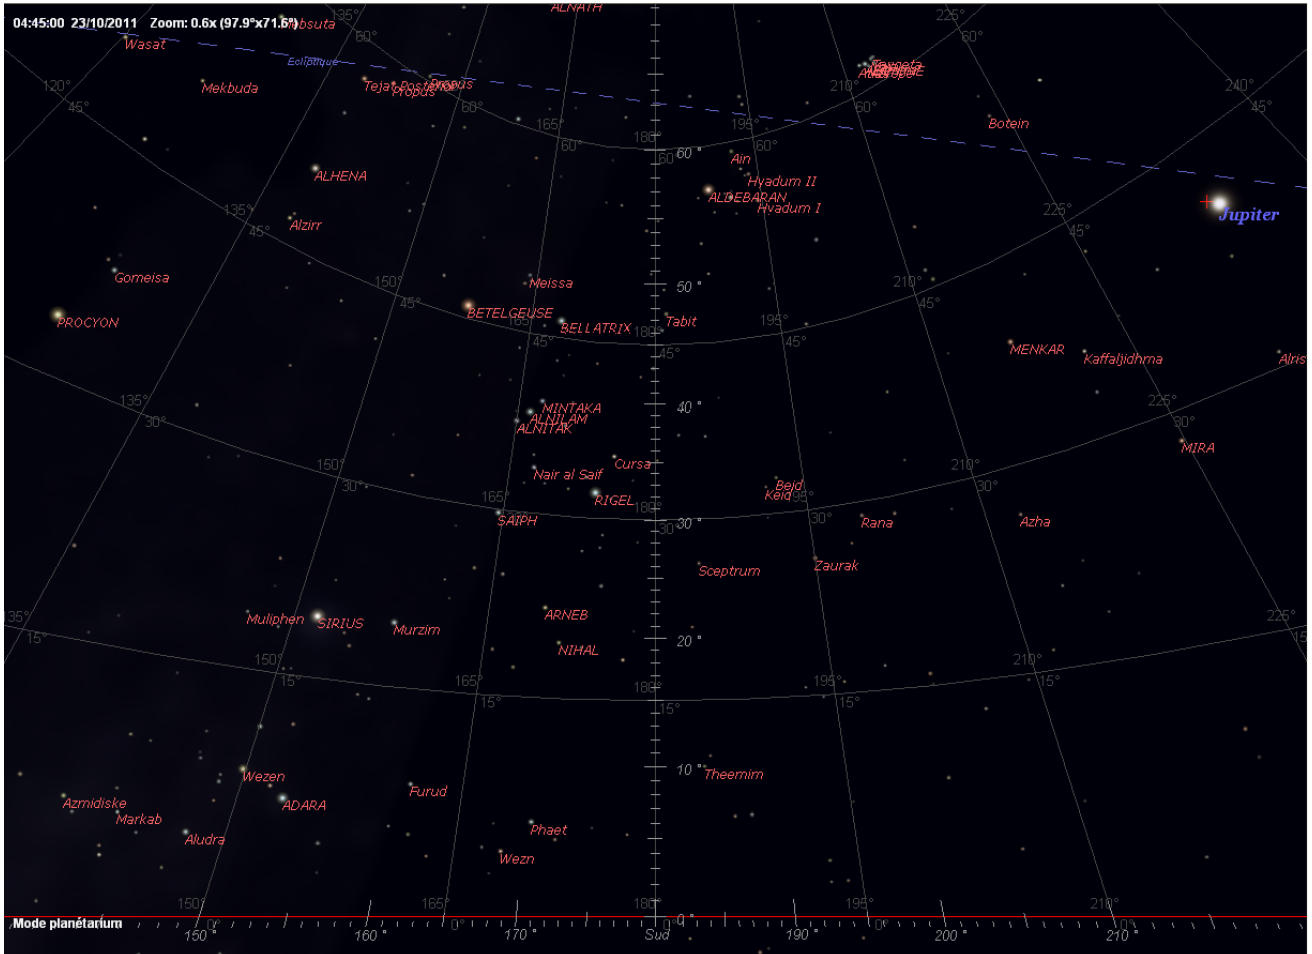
04:45:00 23/10/2011 Zoom: 0.6x (97.9°x71.6°)

ALNATH
Wasat
Mebsuta
135°
60°
225°
60°
120°
45°
Ecliptique
Mekbuda
Tejat Posterior
Propus
Propus
60°
165°
180°
195°
210°
60°
240°
45°
Botein
60°
60°
60°
Ain
Hyadum II
ALDEBARAN
Hyadum I
Jupiter
ALHENA
135°
45°
Alzirr
225°
45°
Gomeisa
150°
45°
Meissa
50°
210°
45°
PROCYON
BETELGEUSE
165°
BELLATRIX
Tabit
180°
195°
45°
45°
45°
MENKAR
Kaffaljidhma
Alrisha
135°
30°
MINTAKA
ALNILAM
ALNITAK
40°
225°
30°
MIRA
150°
30°
Nair al Saif
Cursa
Bejd
Keid
195°
210°
30°
165°
RIGEL
180°
SAIPH
30°
30°
30°
Rana
Azha
Sceptrum
Zaurak
135°
15°
Muliphen
SIRIUS
Murzim
ARNEB
20°
225°
15°
150°
15°
NIHAL
165°
15°
180°
15°
195°
15°
210°
15°
10°
Theemim
Wezen
Azmidiske
ADARA
Furud
Markab
Phaet
Aludra
Wezn
150°
165°
180°
195°
210°
Mode planétarium
0°
0°
0°
0°
0°
150°
160°
170°
Sud
190°
200°
210°